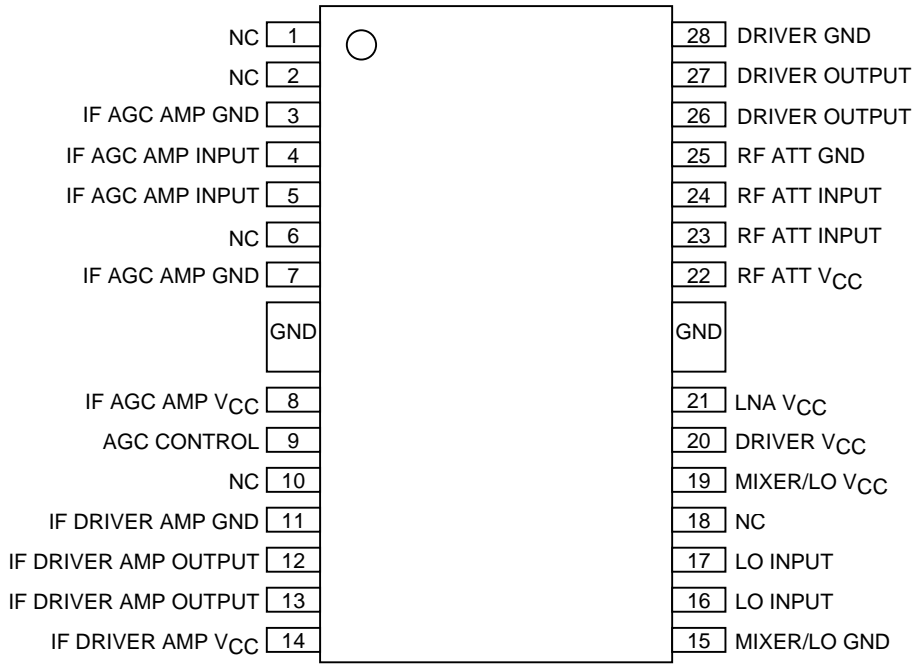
NC 1
NC 2
IF AGC AMP GND 3
IF AGC AMP INPUT 4
IF AGC AMP INPUT 5
NC 6
IF AGC AMP GND 7
GND
IF AGC AMP $V_{CC}$ 8
AGC CONTROL 9
NC 10
IF DRIVER AMP GND 11
IF DRIVER AMP OUTPUT 12
IF DRIVER AMP OUTPUT 13
IF DRIVER AMP $V_{CC}$ 14

28 DRIVER GND
27 DRIVER OUTPUT
26 DRIVER OUTPUT
25 RF ATT GND
24 RF ATT INPUT
23 RF ATT INPUT
22 RF ATT $V_{CC}$
GND
21 LNA $V_{CC}$
20 DRIVER $V_{CC}$
19 MIXER/LO $V_{CC}$
18 NC
17 LO INPUT
16 LO INPUT
15 MIXER/LO GND